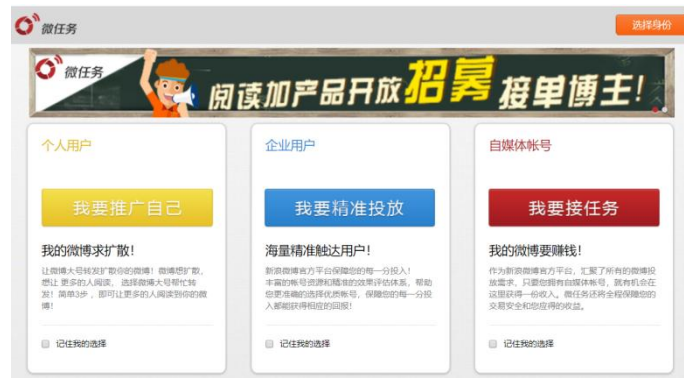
微任务

选择身份

微任务

阅读加产品开放招募接单博主!

个人用户

我要推广自己

我的微博求扩散!

让微博大号转发扩散你的微博！微博想扩散，想让更多的人阅读，选择微博大号帮忙转发！简单3步，即可让更多的人阅读到你的微博！

记住我的选择

企业用户

我要精准投放

海量精准触达用户!

新浪微博官方平台保障您的每一分投入！丰富的帐号资源和精准的效果评估体系，帮助您更准确的选择优质帐号，保障您的每一分投入都能获得相应的回报！

记住我的选择

自媒体帐号

我要接任务

我的微博要赚钱!

作为新浪微博官方平台，汇聚了所有的微博投放需求，只要您拥有自媒体帐号，就有机会在这里获得一份收入。微任务还将全程保障您的交易安全和您应得的收益。

记住我的选择